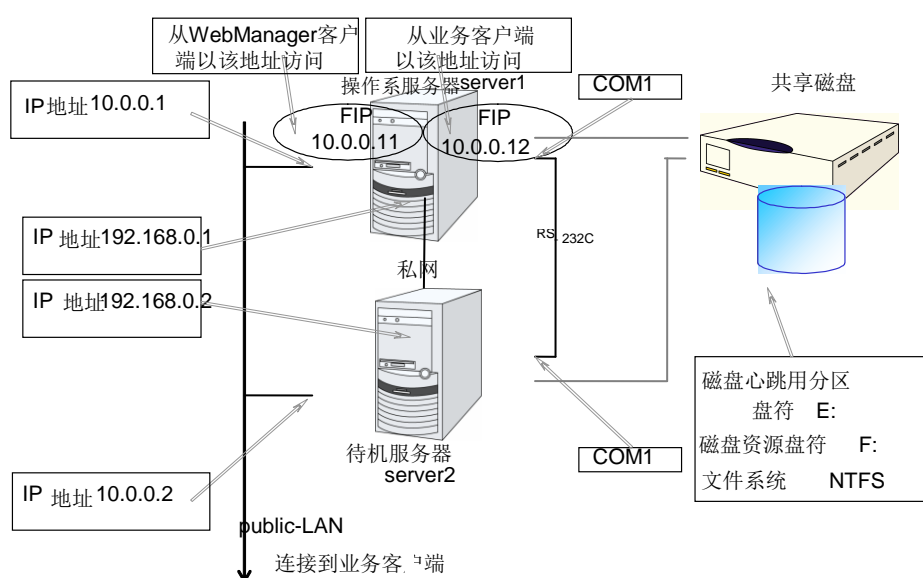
从WebManager客户端以该地址访问

从业务客户端以该地址访问

操作系服务器server1

COM1

共享磁盘

IP地址10.0.0.1

FIP 10.0.0.11

FIP 10.0.0.12

IP 地址192.168.0.1

RS 232C

私网

IP 地址192.168.0.2

磁盘心跳用分区
盘符 E:
磁盘资源盘符 F:
文件系统 NTFS

COM1

待机服务器 server2

IP 地址10.0.0.2

public-LAN

连接到业务客户端